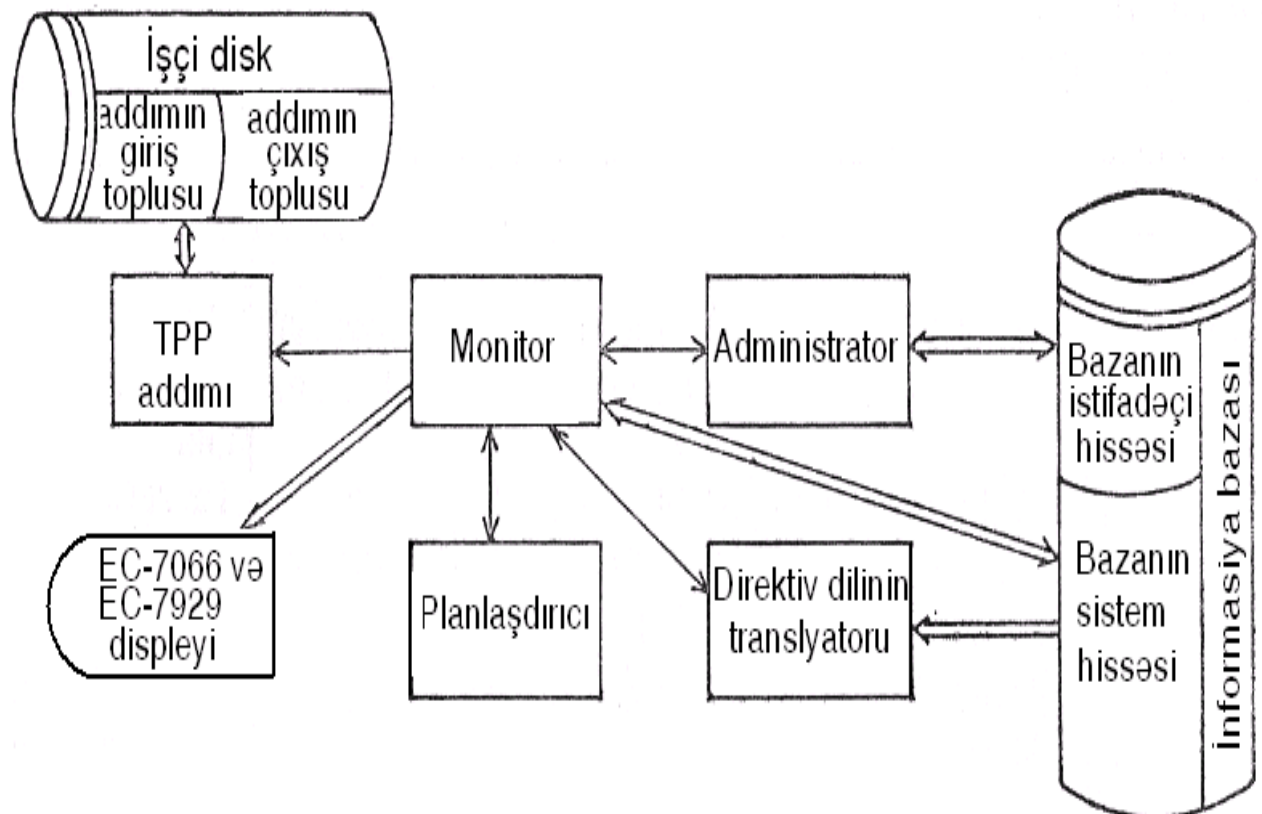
İşçi disk
addımın giriş toplusu
addımın çıxış toplusu

TPP addımı

Monitor

Administrator

Bazanın istifadəçi hissəsi

İnformasiya bazası

EC-7066 və EC-7929 displeyi

Planlaşdırıcı

Direktiv dilinin translyatoru

Bazanın sistem hissəsi